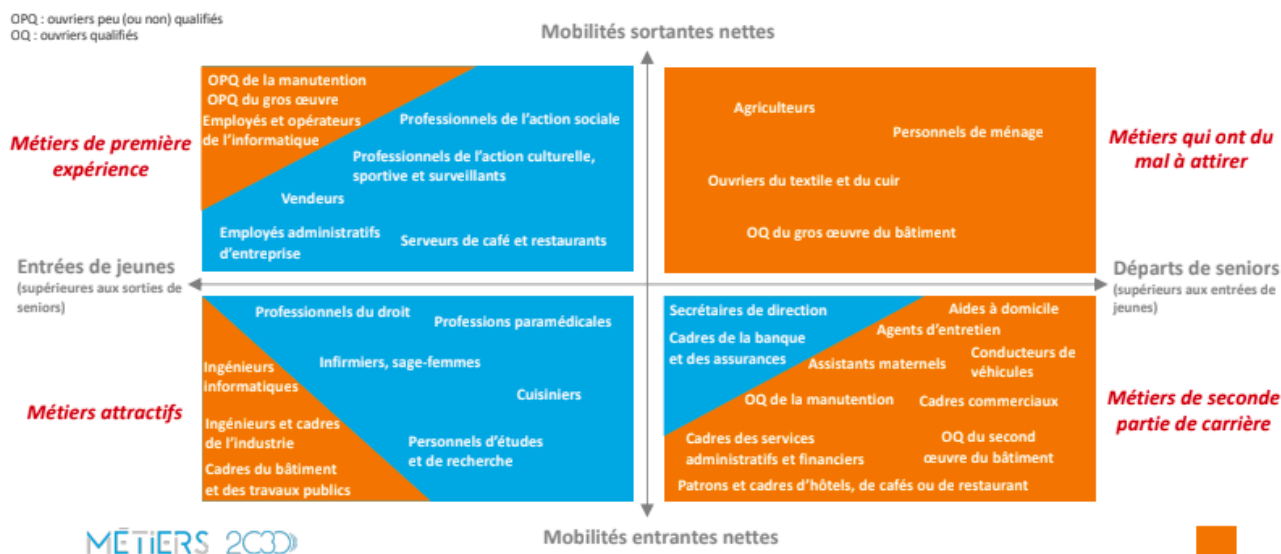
OPQ : ouvriers peu (ou non) qualifiés
OQ : ouvriers qualifiés

Mobilités sortantes nettes

Métiers de première expérience

OPQ de la manutention
OPQ du gros œuvre
Employés et opérateurs de l'informatique
Professionnels de l'action sociale
Professionnels de l'action culturelle, sportive et surveillants
Vendeurs
Employés administratifs d'entreprise
Serveurs de café et restaurants

Agriculteurs
Personnels de ménage
Ouvriers du textile et du cuir
OQ du gros œuvre du bâtiment

Métiers qui ont du mal à attirer

Entrées de jeunes
(supérieures aux sorties de seniors)

Départs de seniors
(supérieurs aux entrées de jeunes)

Métiers attractifs

Professionnels du droit
Professions paramédicales
Ingénieurs informatiques
Infirmiers, sage-femmes
Cuisiniers
Ingénieurs et cadres de l'industrie
Personnels d'études et de recherche
Cadres du bâtiment et des travaux publics

Secrétaires de direction
Aides à domicile
Cadres de la banque et des assurances
Agents d'entretien
Assistants maternels
Conducteurs de véhicules
OQ de la manutention
Cadres commerciaux
Cadres des services administratifs et financiers
OQ du second œuvre du bâtiment
Patrons et cadres d'hôtels, de cafés ou de restaurant

Métiers de seconde partie de carrière

MÉTIERS 2030

Mobilités entrantes nettes